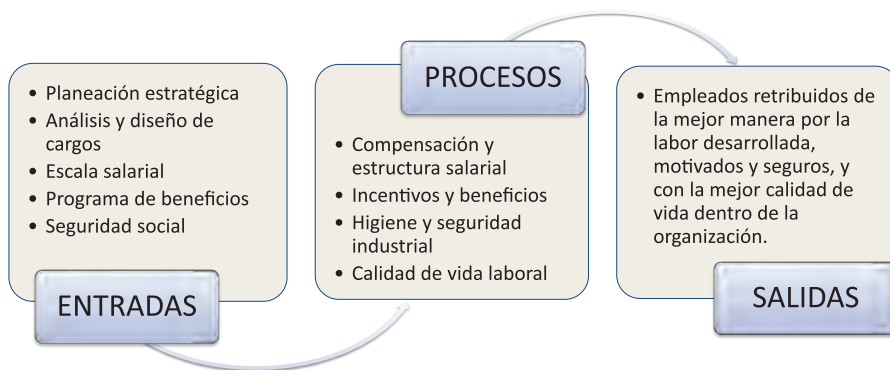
- Planeación estratégica
- Análisis y diseño de cargos
- Escala salarial
- Programa de beneficios
- Seguridad social

ENTRADAS

PROCESOS

- Compensación y estructura salarial
- Incentivos y beneficios
- Higiene y seguridad industrial
- Calidad de vida laboral

- Empleados retribuidos de la mejor manera por la labor desarrollada, motivados y seguros, y con la mejor calidad de vida dentro de la organización.

SALIDAS